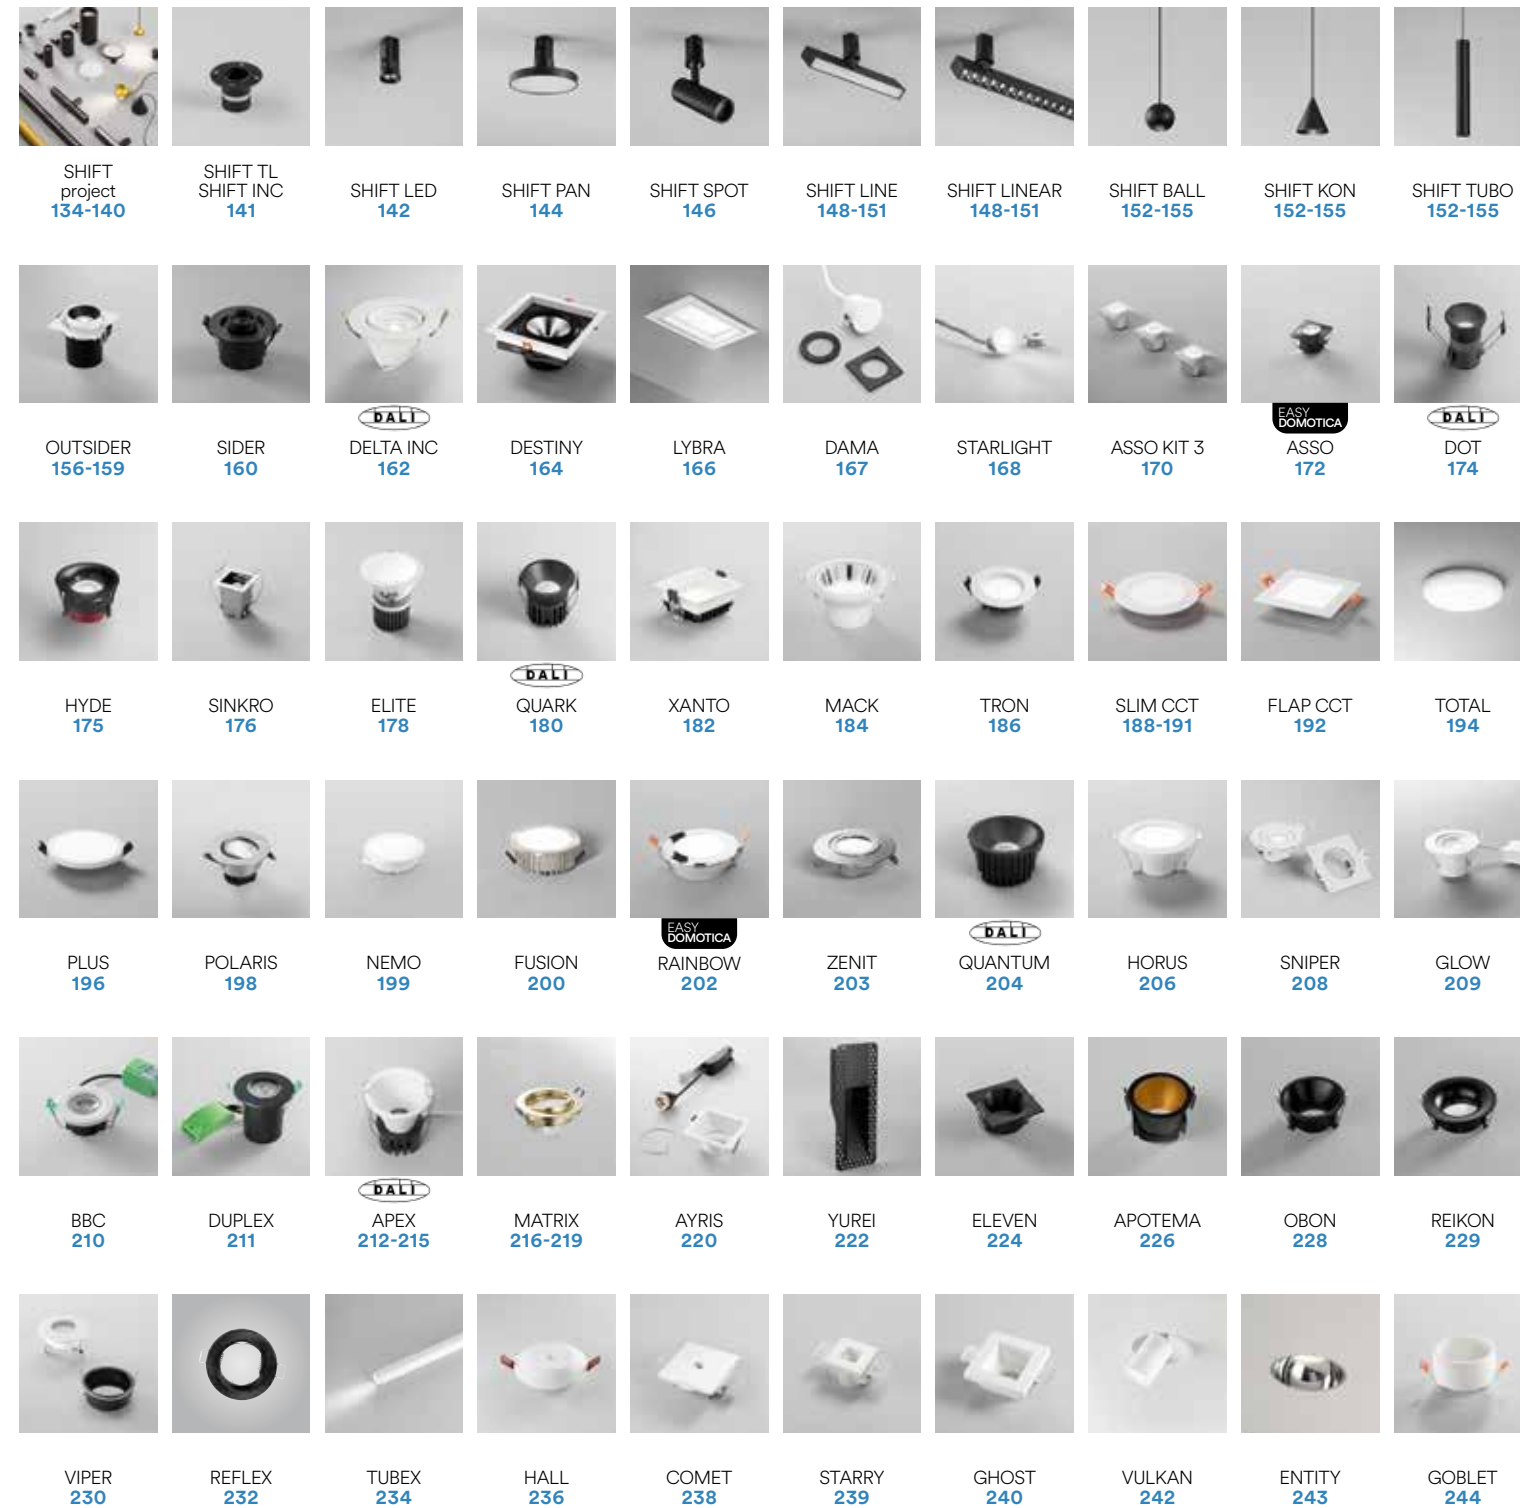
SHIFT project
134-140

SHIFT TL
SHIFT INC
141

SHIFT LED
142

SHIFT PAN
144

SHIFT SPOT
146

SHIFT LINE
148-151

SHIFT LINEAR
148-151

SHIFT BALL
152-155

SHIFT KON
152-155

SHIFT TUBO
152-155

OUTSIDER
156-159

SIDER
160

DALI
DELTA INC
162

DESTINY
164

LYBRA
166

DAMA
167

STARLIGHT
168

ASSO KIT 3
170

EASY DOMOTICA
ASSO
172

DALI
DOT
174

HYDE
175

SINKRO
176

ELITE
178

DALI
QUARK
180

XANTO
182

MACK
184

TRON
186

SLIM CCT
188-191

FLAP CCT
192

TOTAL
194

PLUS
196

POLARIS
198

NEMO
199

FUSION
200

EASY DOMOTICA
RAINBOW
202

ZENIT
203

DALI
QUANTUM
204

HORUS
206

SNIPER
208

GLOW
209

BBC
210

DUPLEX
211

DALI
APEX
212-215

MATRIX
216-219

AYRIS
220

YUREI
222

ELEVEN
224

APOTEMA
226

OBON
228

REIKON
229

VIPER
230

REFLEX
232

TUBEX
234

HALL
236

COMET
238

STARRY
239

GHOST
240

VULKAN
242

ENTITY
243

GOBLET
244